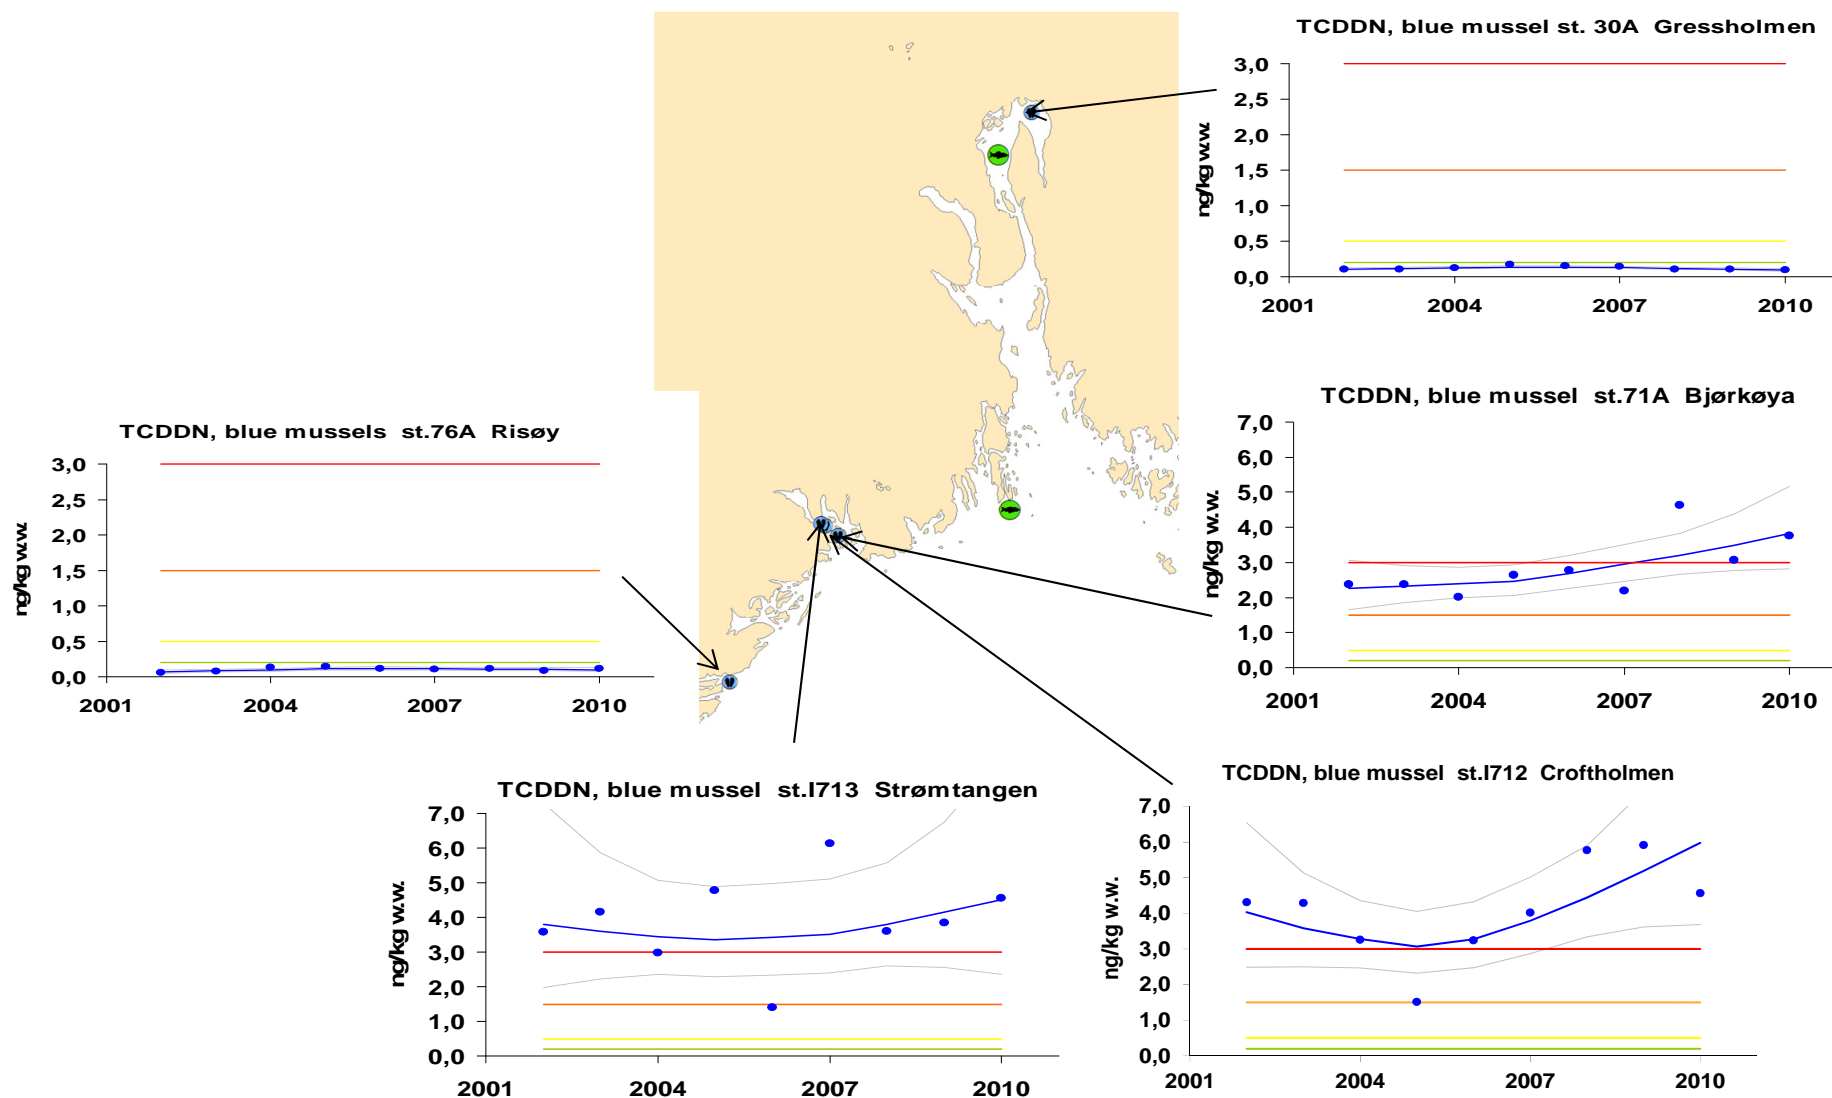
TCDDN, blue mussel st. 30A Gressholmen

ng/kg w.w.

3,0
2,5
2,0
1,5
1,0
0,5
0,0

2001 2004 2007 2010

TCDDN, blue mussel st.71A Bjørkøya

ng/kg w.w.

7,0
6,0
5,0
4,0
3,0
2,0
1,0
0,0

2001 2004 2007 2010

TCDDN, blue mussels st.76A Risøy

ng/kg w.w.

3,0
2,5
2,0
1,5
1,0
0,5
0,0

2001 2004 2007 2010

TCDDN, blue mussel st.I713 Strømtangen

ng/kg w.w.

7,0
6,0
5,0
4,0
3,0
2,0
1,0
0,0

2001 2004 2007 2010

TCDDN, blue mussel st.I712 Croftholmen

ng/kg w.w.

7,0
6,0
5,0
4,0
3,0
2,0
1,0
0,0

2001 2004 2007 2010